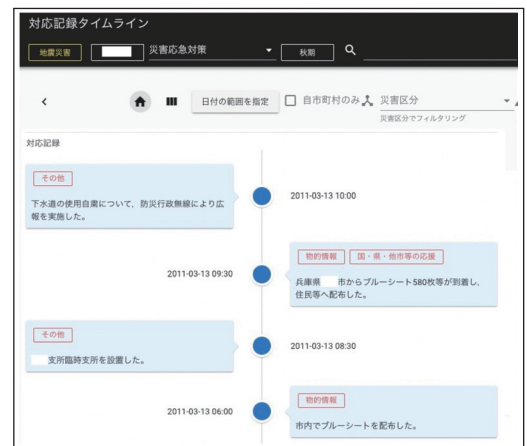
対応記録タイムライン

地震災害 災害応急対策 秋期

<

日付の範囲を指定 自市町村のみ 災害区分

災害区分でフィルタリング

対応記録

その他

下水道の使用自粛について，防災行政無線により広報を実施した。

2011-03-13 10:00

物的情報 国・県・他市等の応援

2011-03-13 09:30

兵庫県 市からブルーシート580枚等が到着し，住民等へ配布した。

その他

支所臨時支所を設置した。

2011-03-13 08:30

物的情報

2011-03-13 06:00

市内でブルーシートを配布した。